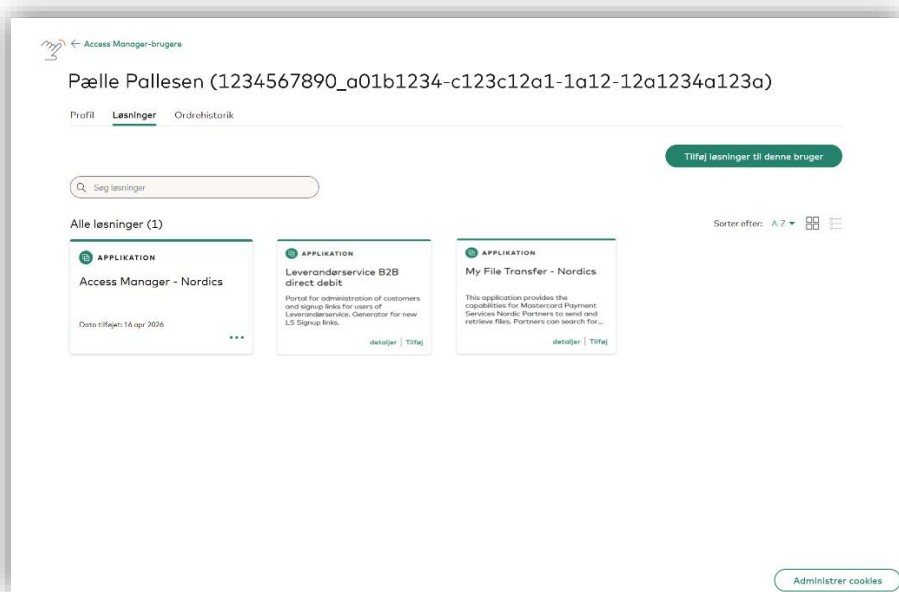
← Access Manager-brugere

Pælle Pallesen (1234567890_a01b1234-c123c12a1-1a12-12a1234a123a)

Profil Løsninger Ordrehistorik

Tilføj løsninger til denne bruger

Søg løsninger

Alle løsninger (1)

Sorter efter: A-Z

APPLIKATION
Access Manager - Nordics
Dato tilføjet: 16 apr 2026
...

APPLIKATION
Leverandørservice B2B direct debit
Portal for administration of customers and signup links for users of Leverandørservice. Generator for new LS Signup links.
detaljer | Tilføj

APPLIKATION
My File Transfer - Nordics
This application provides the capabilities for Mastercard Payment Services Nordic Partners to send and retrieve files. Partners can search for...
detaljer | Tilføj

Administrer cookies